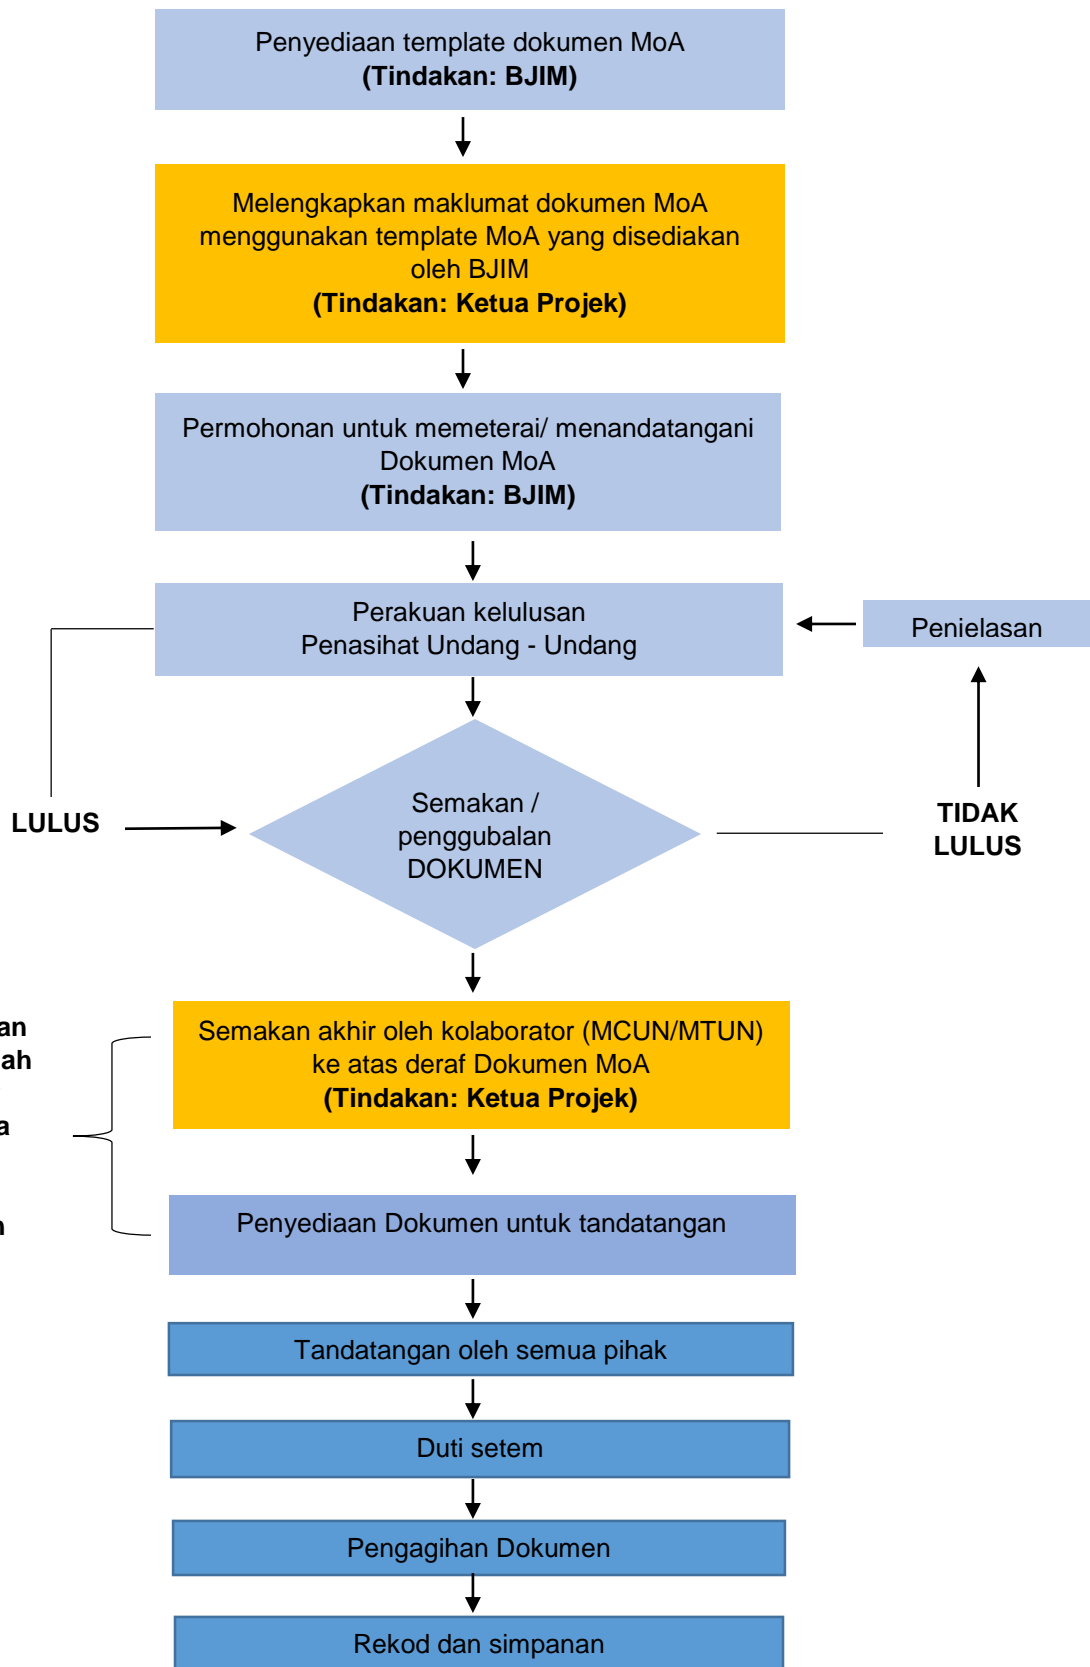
Penyediaan template dokumen MoA
**(Tindakan: BJIM)**

Melengkapkan maklumat dokumen MoA menggunakan template MoA yang disediakan oleh BJIM
**(Tindakan: Ketua Projek)**

Permohonan untuk memeterai/ menandatangani Dokumen MoA
**(Tindakan: BJIM)**

Perakuan kelulusan
Penasihat Undang - Undang

Penielasan

LULUS

Semakan / penggubalan DOKUMEN

TIDAK LULUS

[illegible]an
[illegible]ah
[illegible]a
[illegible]

Semakan akhir oleh kolaborator (MCUN/MTUN) ke atas deraf Dokumen MoA
**(Tindakan: Ketua Projek)**

Penyediaan Dokumen untuk tandatangan

Tandatangan oleh semua pihak

Duti setem

Pengagihan Dokumen

Rekod dan simpanan